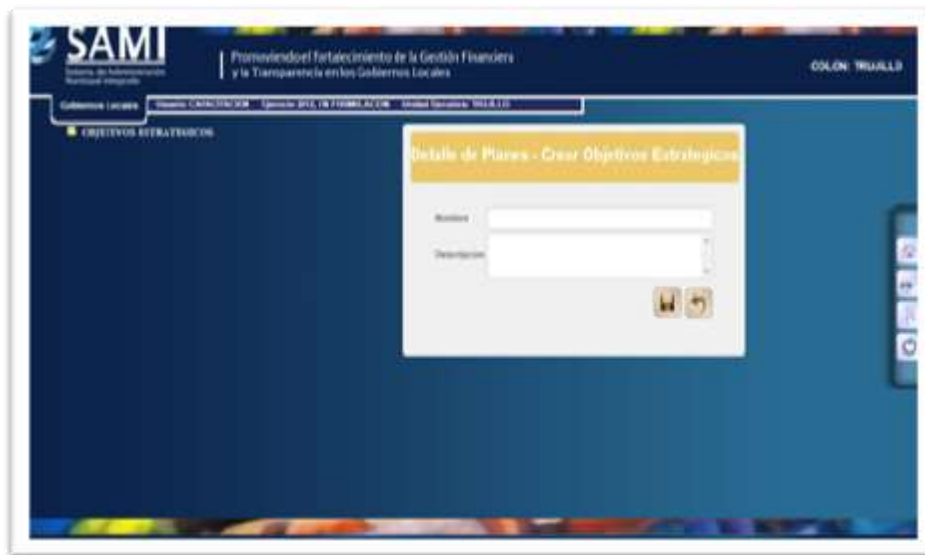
SAMI

Sistema de Administración Municipal Integrado

Promoviendo el Fortalecimiento de la Gestión Financiera y la Transparencia en los Gobiernos Locales

COLON: TRUJILLO

Gobiernos Locales

Usuario: CAPACITACION Ejercicio: 2012, EN FORMULACION Unidad Ejecutora: TRUJILLO

OBJETIVOS ESTRATEGICOS

Detalle de Planes - Crear Objetivos Estrategicos

Nombre

Descripcion